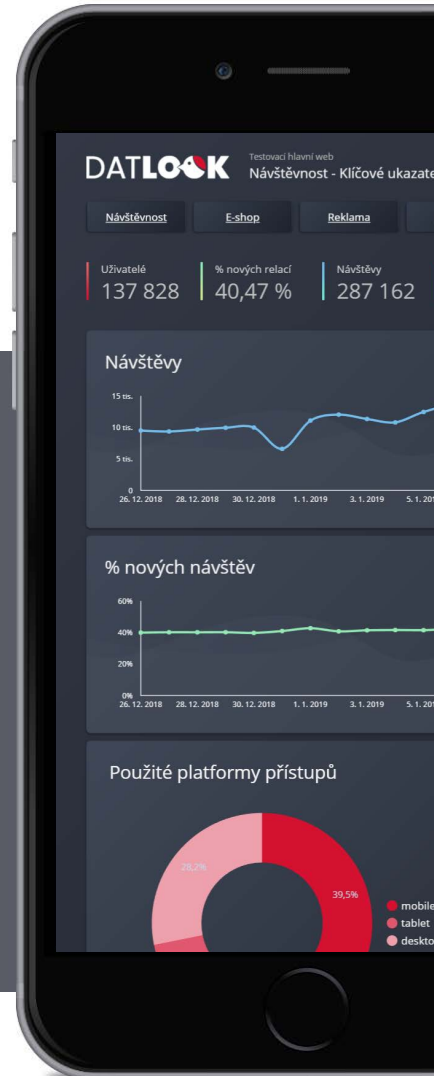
DATLOOK Testovací hlavní web
Návštěvnost - Klíčové ukazate

Návštěvnost E-shop Reklama

Uživatelé
137 828

% nových relací
40,47 %

Návštěvy
287 162

Návštěvy

15 tis.
10 tis.
5 tis.
0
26. 12. 2018 28. 12. 2018 30. 12. 2018 1. 1. 2019 3. 1. 2019 5. 1. 201

% nových návštěv

60%
40%
20%
0%
26. 12. 2018 28. 12. 2018 30. 12. 2018 1. 1. 2019 3. 1. 2019 5. 1. 201

Použité platformy přístupů

28,2%
39,5%

mobile
tablet
deskto